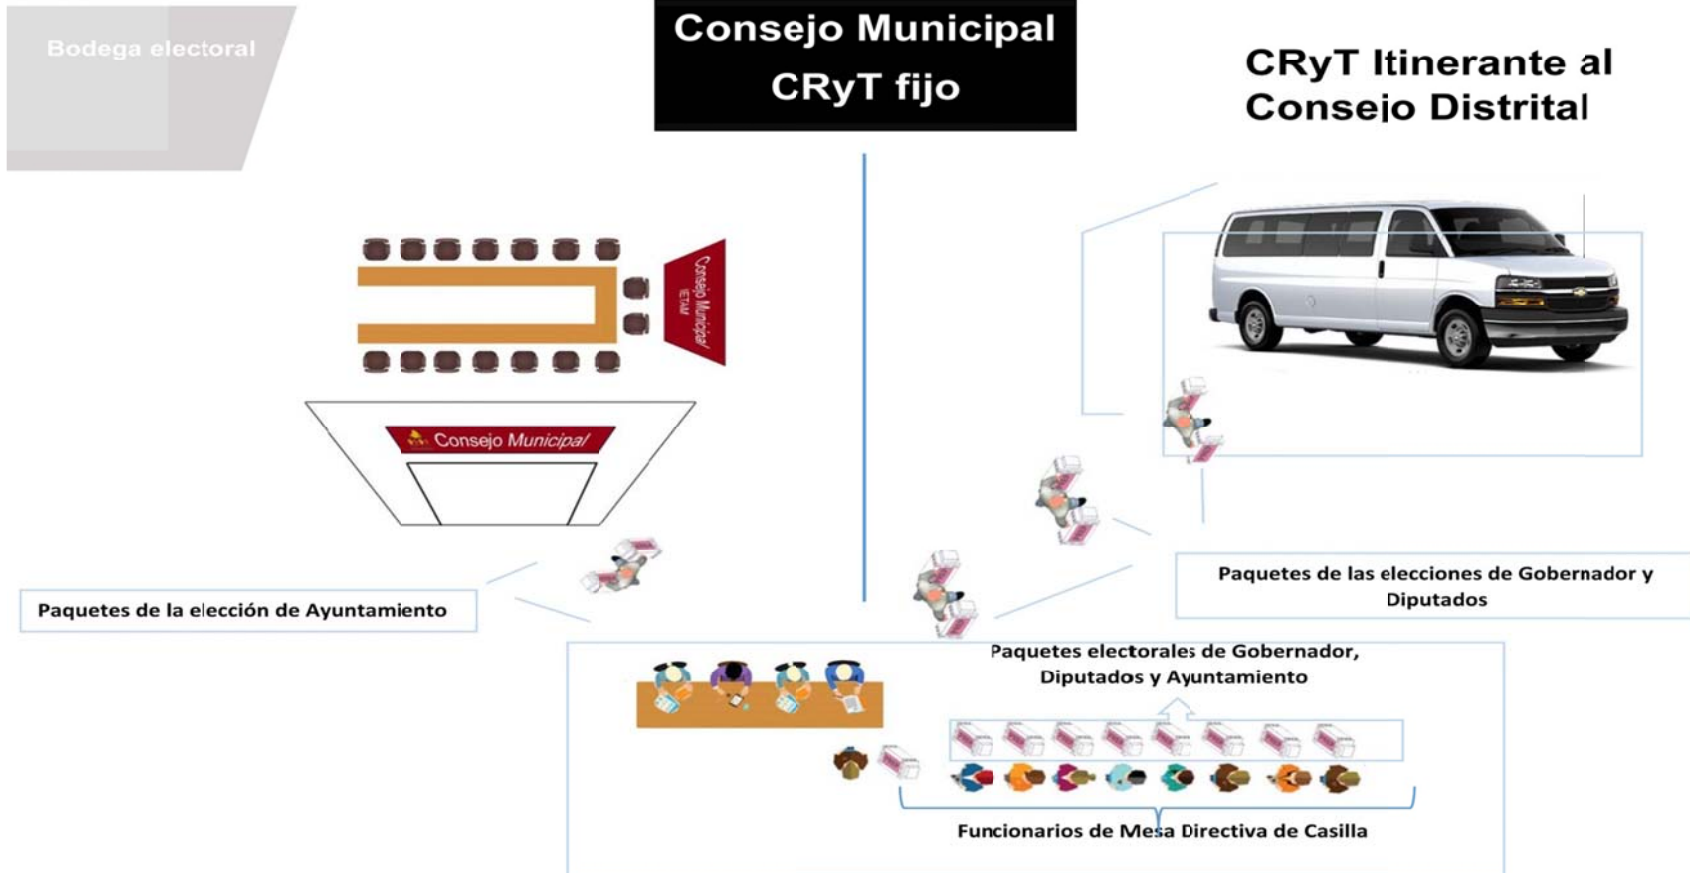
Bodega electoral

Consejo Municipal
CRyT fijo

CRyT Itinerante al Consejo Distrital

Consejo Municipal
IETAM

Consejo Municipal

Paquetes de la elección de Ayuntamiento

Paquetes de las elecciones de Gobernador y Diputados

Paquetes electorales de Gobernador, Diputados y Ayuntamiento

Funcionarios de Mesa Directiva de Casilla